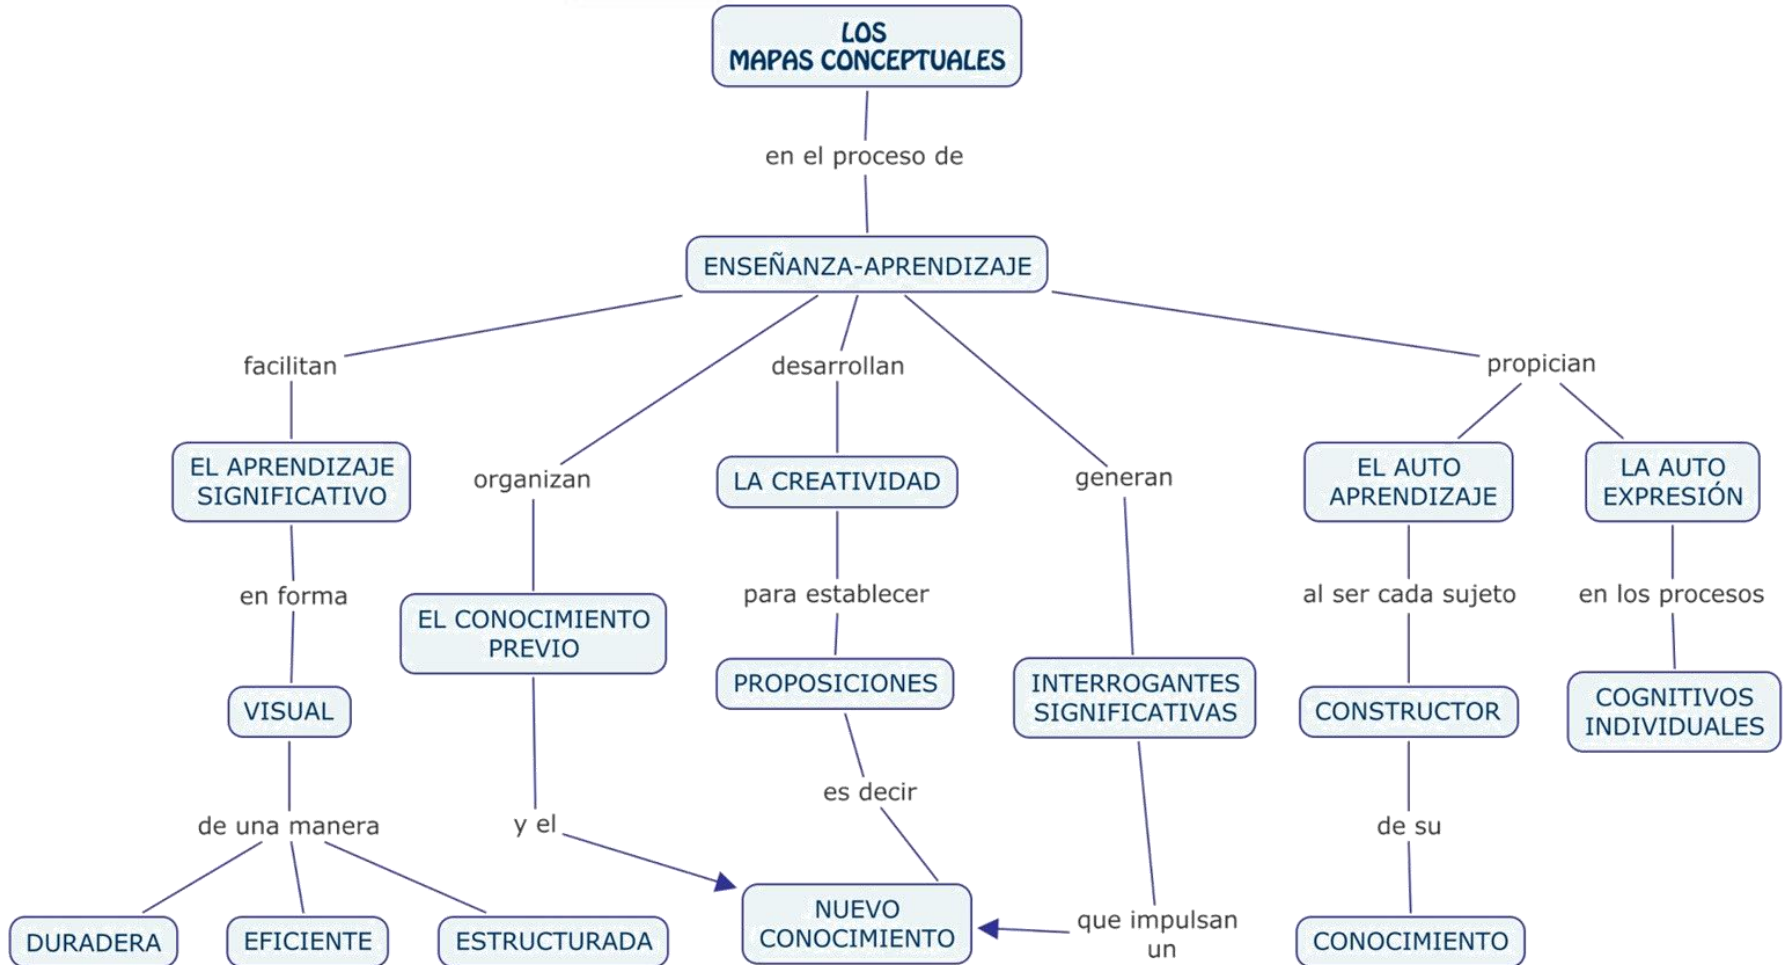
LOS MAPAS CONCEPTUALES

en el proceso de

ENSEÑANZA-APRENDIZAJE

facilitan

EL APRENDIZAJE SIGNIFICATIVO

en forma

VISUAL

de una manera

DURADERA

EFICIENTE

ESTRUCTURADA

organizan

EL CONOCIMIENTO PREVIO

y el

desarrollan

LA CREATIVIDAD

para establecer

PROPOSICIONES

es decir

NUEVO CONOCIMIENTO

generan

INTERROGANTES SIGNIFICATIVAS

que impulsan un

propician

EL AUTO APRENDIZAJE

al ser cada sujeto

CONSTRUCTOR

de su

CONOCIMIENTO

LA AUTO EXPRESIÓN

en los procesos

COGNITIVOS INDIVIDUALES